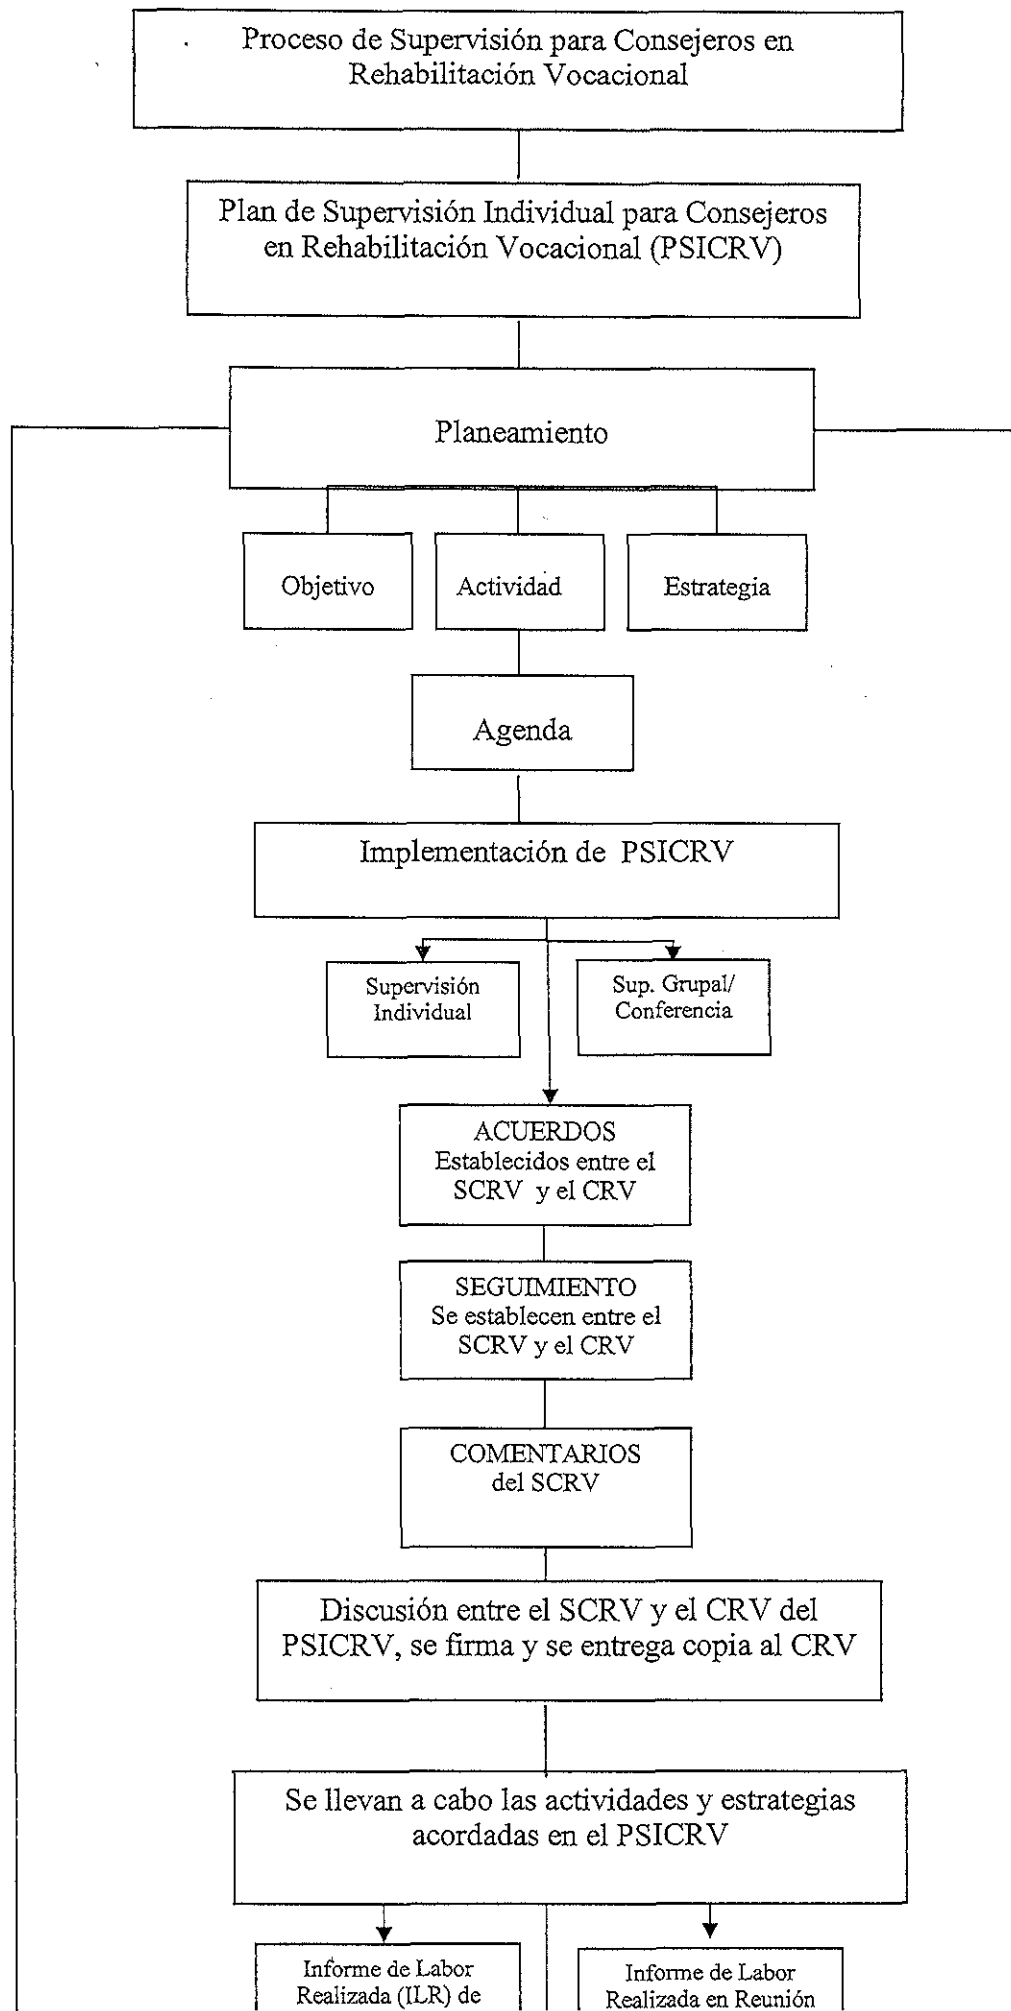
Proceso de Supervisión para Consejeros en Rehabilitación Vocacional

Plan de Supervisión Individual para Consejeros en Rehabilitación Vocacional (PSICRV)

Planeamiento

Objetivo

Actividad

Estrategia

Agenda

Implementación de PSICRV

Supervisión Individual

Sup. Grupal/ Conferencia

ACUERDOS Establecidos entre el SCRV y el CRV

SEGUIMIENTO Se establecen entre el SCRV y el CRV

COMENTARIOS del SCRV

Discusión entre el SCRV y el CRV del PSICRV, se firma y se entrega copia al CRV

Se llevan a cabo las actividades y estrategias acordadas en el PSICRV

Informe de Labor Realizada (ILR) de

Informe de Labor Realizada en Reunión